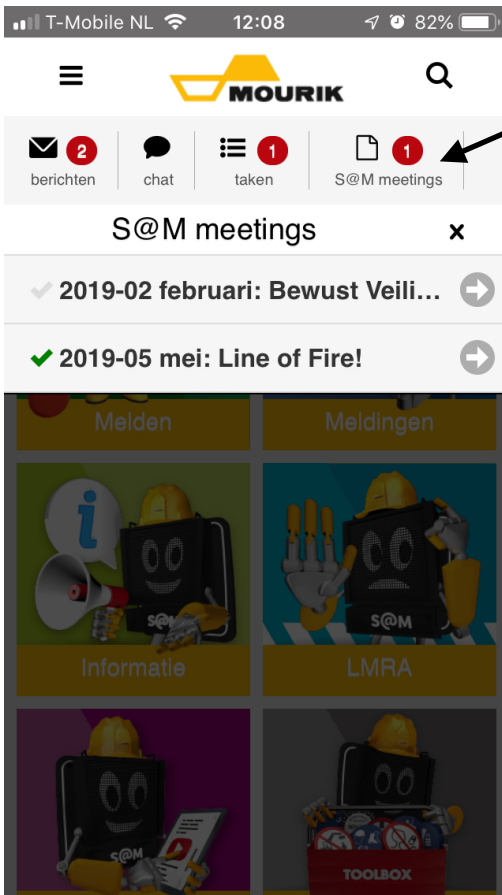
T-Mobile NL 12:08 82%

MOURIK

2 berichten

chat

1 taken

1 S@M meetings

S@M meetings ×

2019-02 februari: Bewust Veili...

2019-05 mei: Line of Fire!

Melden

Meldingen

S@M

Informatie

S@M

LMRA

S@M

TOOLBOX